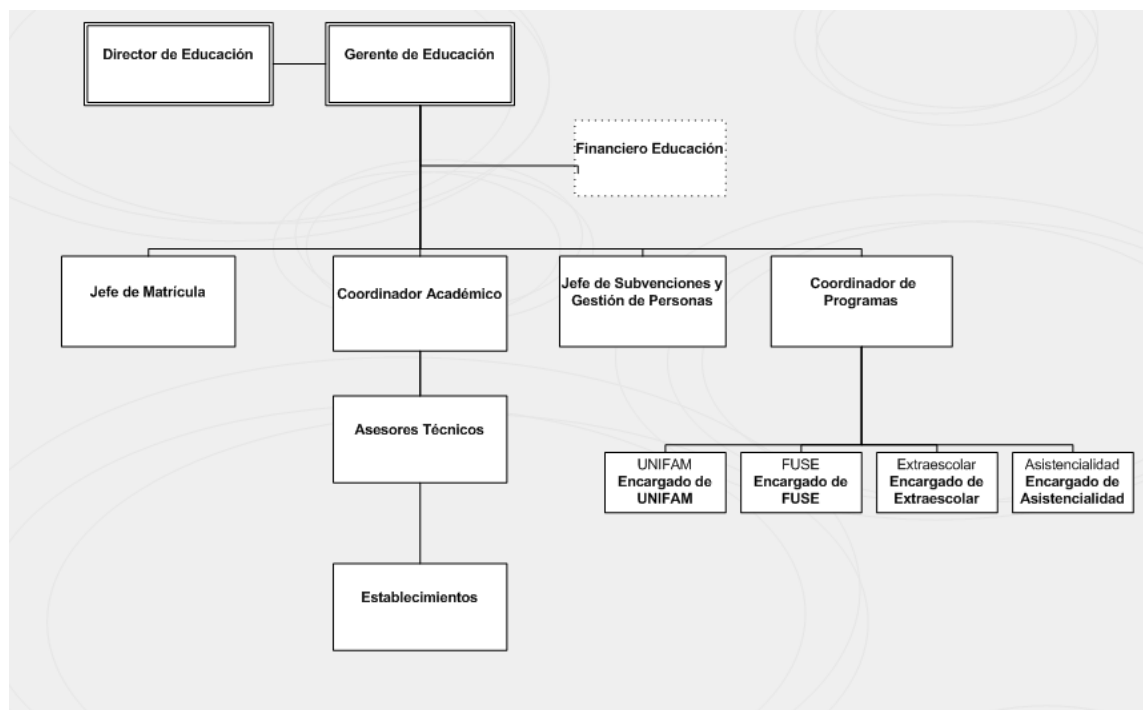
Director de Educación

Gerente de Educación

Financiero Educación

Jefe de Matrícula

Coordinador Académico

Jefe de Subvenciones y Gestión de Personas

Coordinador de Programas

Asesores Técnicos

Establecimientos

UNIFAM
Encargado de UNIFAM

FUSE
Encargado de FUSE

Extraescolar
Encargado de Extraescolar

Asistencialidad
Encargado de Asistencialidad